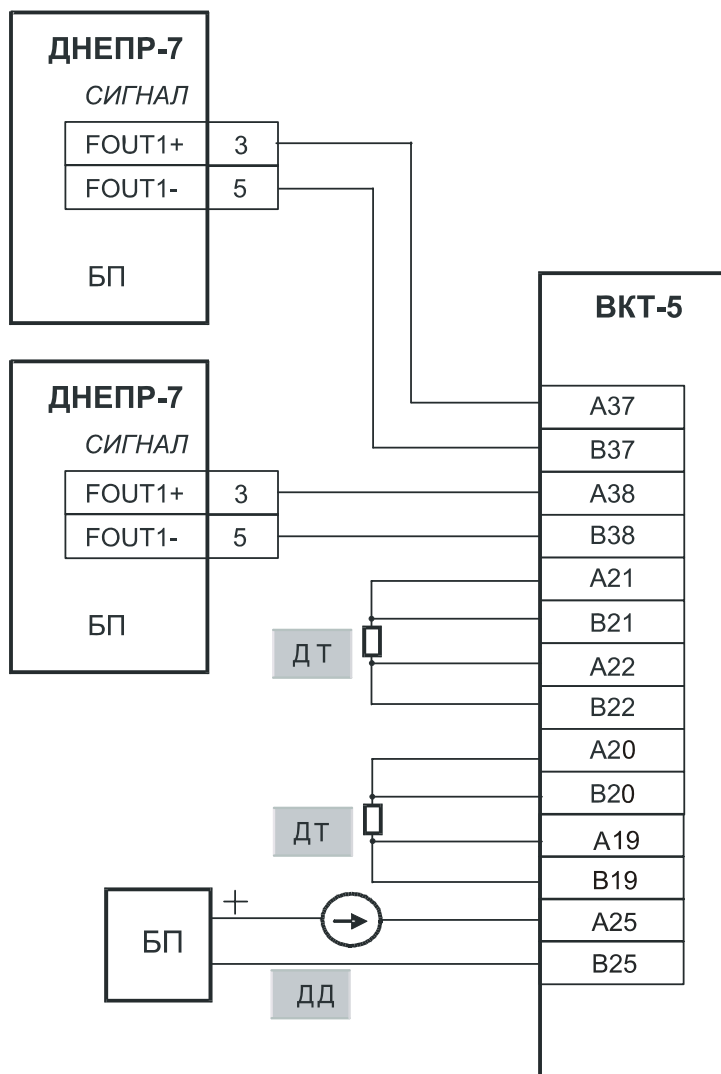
ДНЕПР-7
СИГНАЛ

| FOUT1+ | 3 |
|---|---|
| FOUT1- | 5 |

БП

ВКТ-5

ДНЕПР-7
СИГНАЛ

| FOUT1+ | 3 |
|---|---|
| FOUT1- | 5 |

БП

| A37 |
|---|
| B37 |
| A38 |
| B38 |
| A21 |
| B21 |
| A22 |
| B22 |
| A20 |
| B20 |
| A19 |
| B19 |
| A25 |
| B25 |

ДТ

ДТ

БП
+

ДД